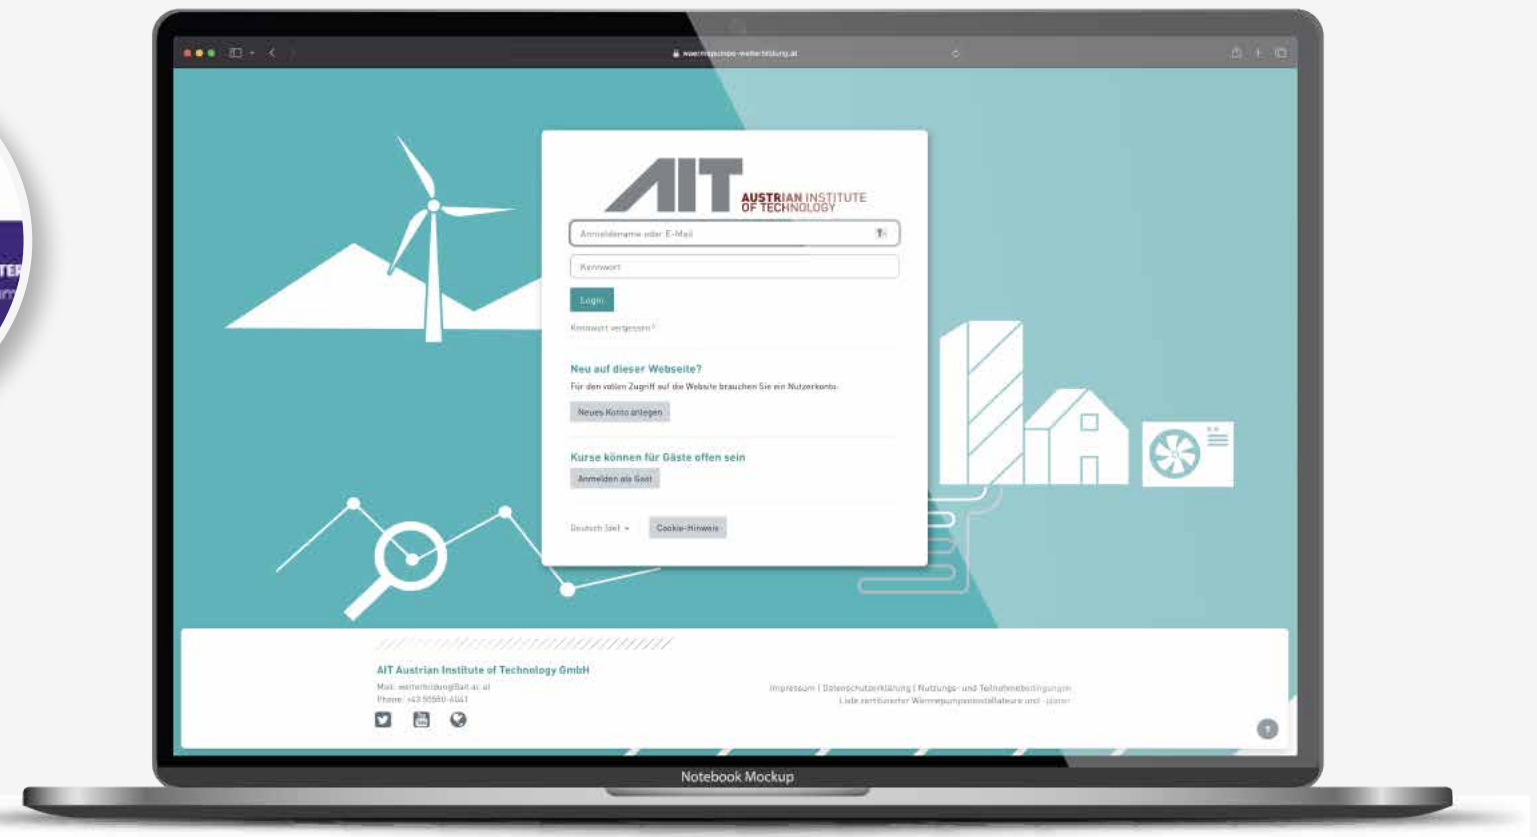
TER

waermepumpe-weiterbildung.at

AIT AUSTRIAN INSTITUTE OF TECHNOLOGY

Anmeldename oder E-Mail

Kennwort

Login

Kennwort vergessen?

Neu auf dieser Webseite?

Für den vollen Zugriff auf die Website brauchen Sie ein Nutzerkonto.

Neues Konto anlegen

Kurse können für Gäste offen sein

Anmelden als Gast

Deutsch (de) ▾

Cookie-Hinweis

AIT Austrian Institute of Technology GmbH

Mail: weiterbildung@ait.ac.at
Phone: +43 50550-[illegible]

Impressum | Datenschutzerklärung | Nutzungs- und Teilnahmebedingungen
Liste zertifizierter Wärmepumpeninstallateure und -planer

Notebook Mockup